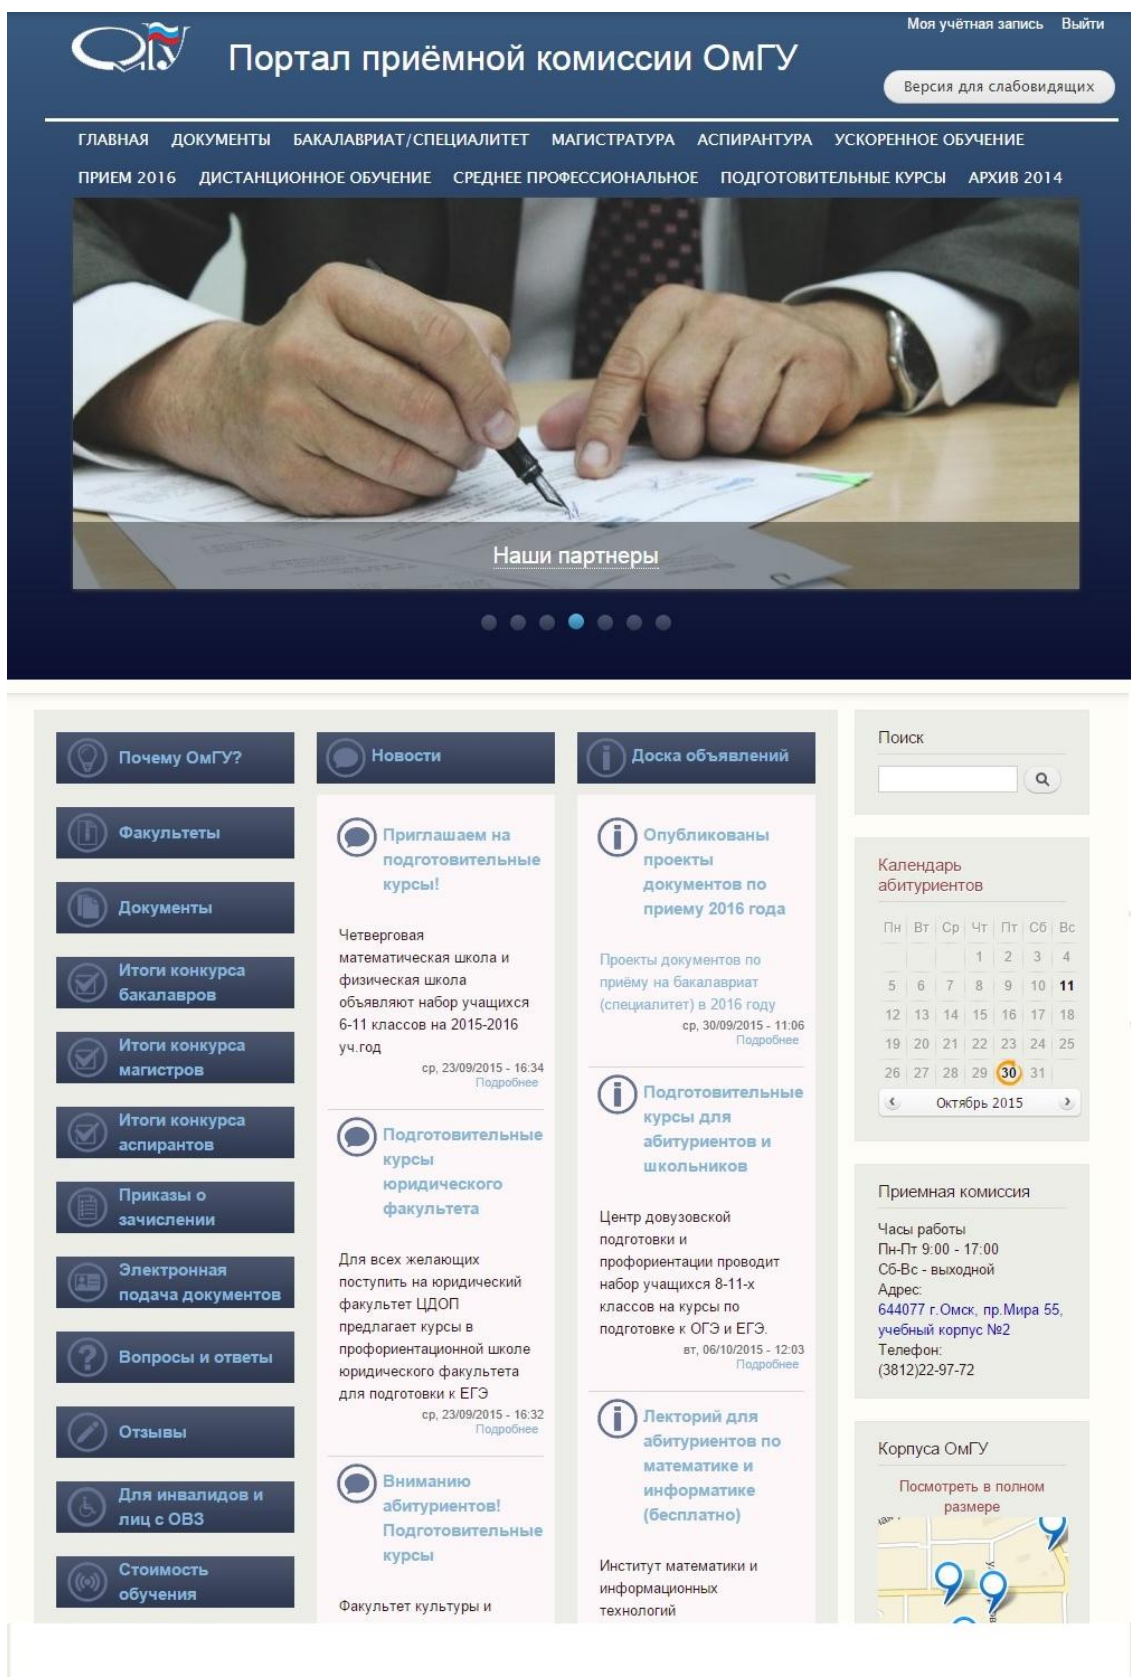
Моя учётная запись Выйти

Портал приёмной комиссии ОмГУ

Версия для слабовидящих

ГЛАВНАЯ ДОКУМЕНТЫ БАКАЛАВРИАТ/СПЕЦИАЛИТЕТ МАГИСТРАТУРА АСПИРАНТУРА УСКОРЕННОЕ ОБУЧЕНИЕ ПРИЕМ 2016 ДИСТАНЦИОННОЕ ОБУЧЕНИЕ СРЕДНЕЕ ПРОФЕССИОНАЛЬНОЕ ПОДГОТОВИТЕЛЬНЫЕ КУРСЫ АРХИВ 2014

Наши партнеры

Почему ОмГУ?

Факультеты

Документы

Итоги конкурса бакалавров

Итоги конкурса магистров

Итоги конкурса аспирантов

Приказы о зачислении

Электронная подача документов

Вопросы и ответы

Отзывы

Для инвалидов и лиц с ОВЗ

Стоимость обучения

Новости

Приглашаем на подготовительные курсы!

Четверговая математическая школа и физическая школа объявляют набор учащихся 6-11 классов на 2015-2016 уч.год

ср, 23/09/2015 - 16:34
Подробнее

Подготовительные курсы юридического факультета

Для всех желающих поступить на юридический факультет ЦДОП предлагает курсы в профориентационной школе юридического факультета для подготовки к ЕГЭ

ср, 23/09/2015 - 16:32
Подробнее

Вниманию абитуриентов! Подготовительные курсы

Факультет культуры и

Доска объявлений

Опубликованы проекты документов по приему 2016 года

Проекты документов по приёму на бакалавриат (специалитет) в 2016 году

ср, 30/09/2015 - 11:06
Подробнее

Подготовительные курсы для абитуриентов и школьников

Центр довузовской подготовки и профориентации проводит набор учащихся 8-11-х классов на курсы по подготовке к ОГЭ и ЕГЭ.

вт, 06/10/2015 - 12:03
Подробнее

Лекторий для абитуриентов по математике и информатике (бесплатно)

Институт математики и информационных технологий

Поиск

Календарь абитуриентов

| Пн | Вт | Ср | Чт | Пт | Сб | Вс |
|---|---|---|---|---|---|---|
| | | | 1 | 2 | 3 | 4 |
| 5 | 6 | 7 | 8 | 9 | 10 | 11 |
| 12 | 13 | 14 | 15 | 16 | 17 | 18 |
| 19 | 20 | 21 | 22 | 23 | 24 | 25 |
| 26 | 27 | 28 | 29 | 30 | 31 | |

Октябрь 2015

Приемная комиссия

Часы работы
Пн-Пт 9:00 - 17:00
Сб-Вс - выходной
Адрес:
644077 г.Омск, пр.Мира 55, учебный корпус №2
Телефон:
(3812)22-97-72

Корпуса ОмГУ

Посмотреть в полном размере